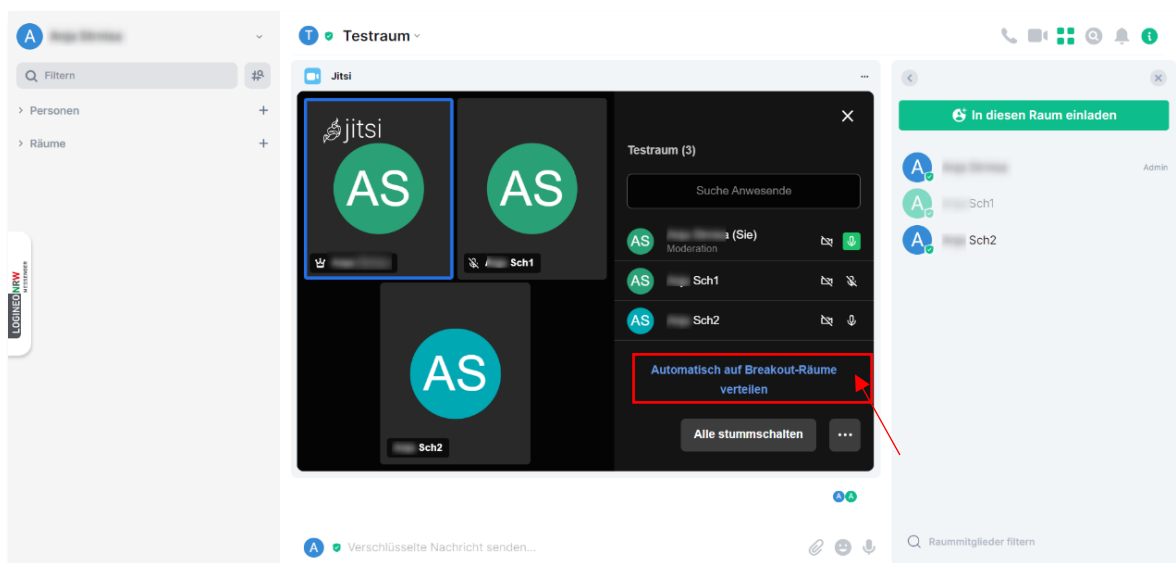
A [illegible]

Filtern

Personen

Räume

LOGINEO NRW MESSENGER

T Testraum

Jitsi

jitsi

AS

AS

AS

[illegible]

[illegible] Sch1

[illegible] Sch2

Testraum (3)

Suche Anwesende

AS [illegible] (Sie) Moderation

AS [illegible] Sch1

AS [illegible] Sch2

Automatisch auf Breakout-Räume verteilen

Alle stummschalten

In diesen Raum einladen

A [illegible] Admin

A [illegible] Sch1

A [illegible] Sch2

Raummitglieder filtern

A Verschlüsselte Nachricht senden...